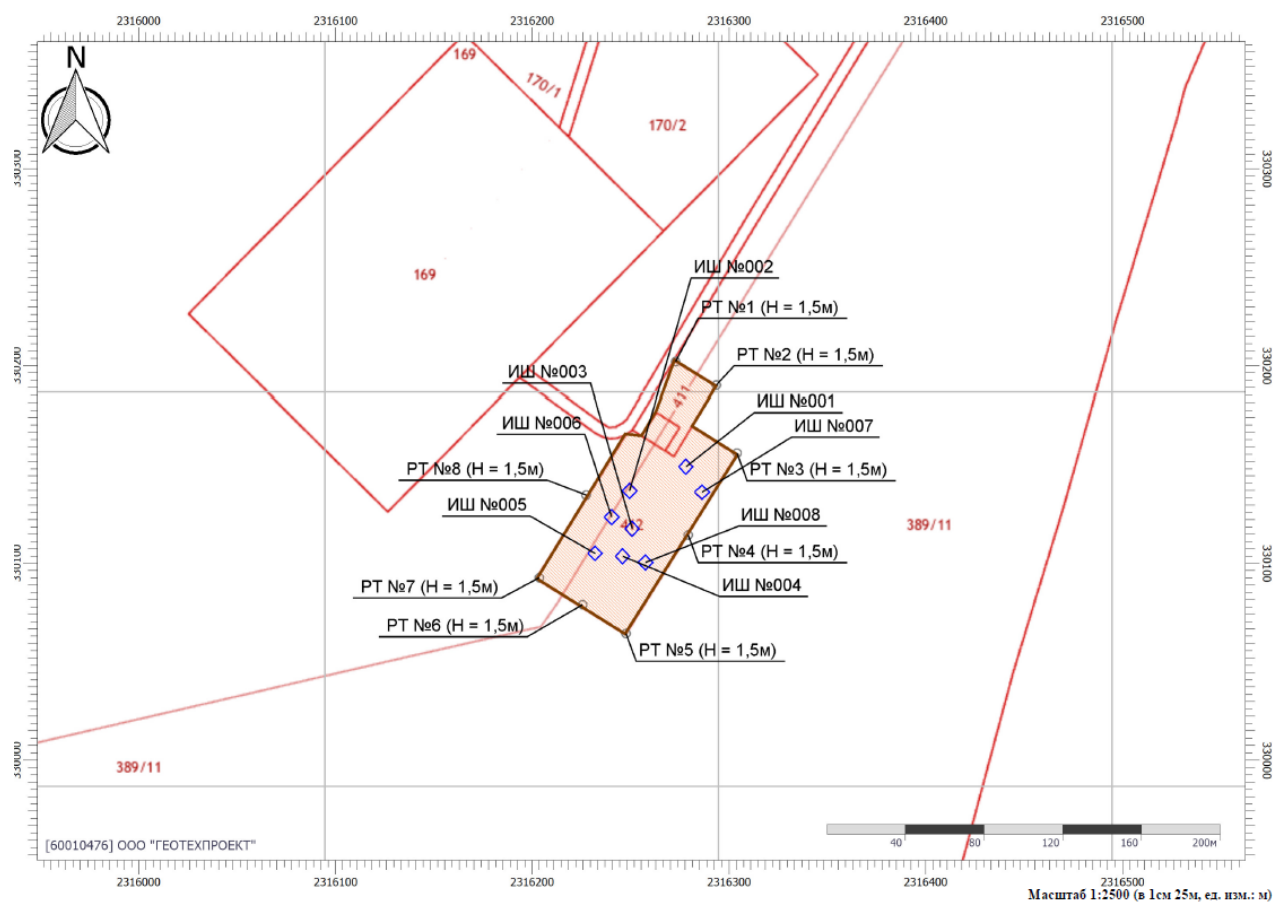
2316000 2316100 2316200 2316300 2316400 2316500

N

169
170/1
170/2
169

330300
330300

ИШ №002
РТ №1 (Н = 1,5м)
РТ №2 (Н = 1,5м)
330200
330200
ИШ №003
411
ИШ №001
ИШ №006
ИШ №007
РТ №8 (Н = 1,5м)
РТ №3 (Н = 1,5м)
ИШ №005
412
ИШ №008
389/11
РТ №4 (Н = 1,5м)
330100
330100
РТ №7 (Н = 1,5м)
ИШ №004
РТ №6 (Н = 1,5м)
РТ №5 (Н = 1,5м)

389/11
330000
330000

[60010476] ООО "ГЕОТЕХПРОЕКТ"

40 80 120 160 200м

2316000 2316100 2316200 2316300 2316400 2316500

Масштаб 1:2500 (в 1см 25м, ед. изм.: м)